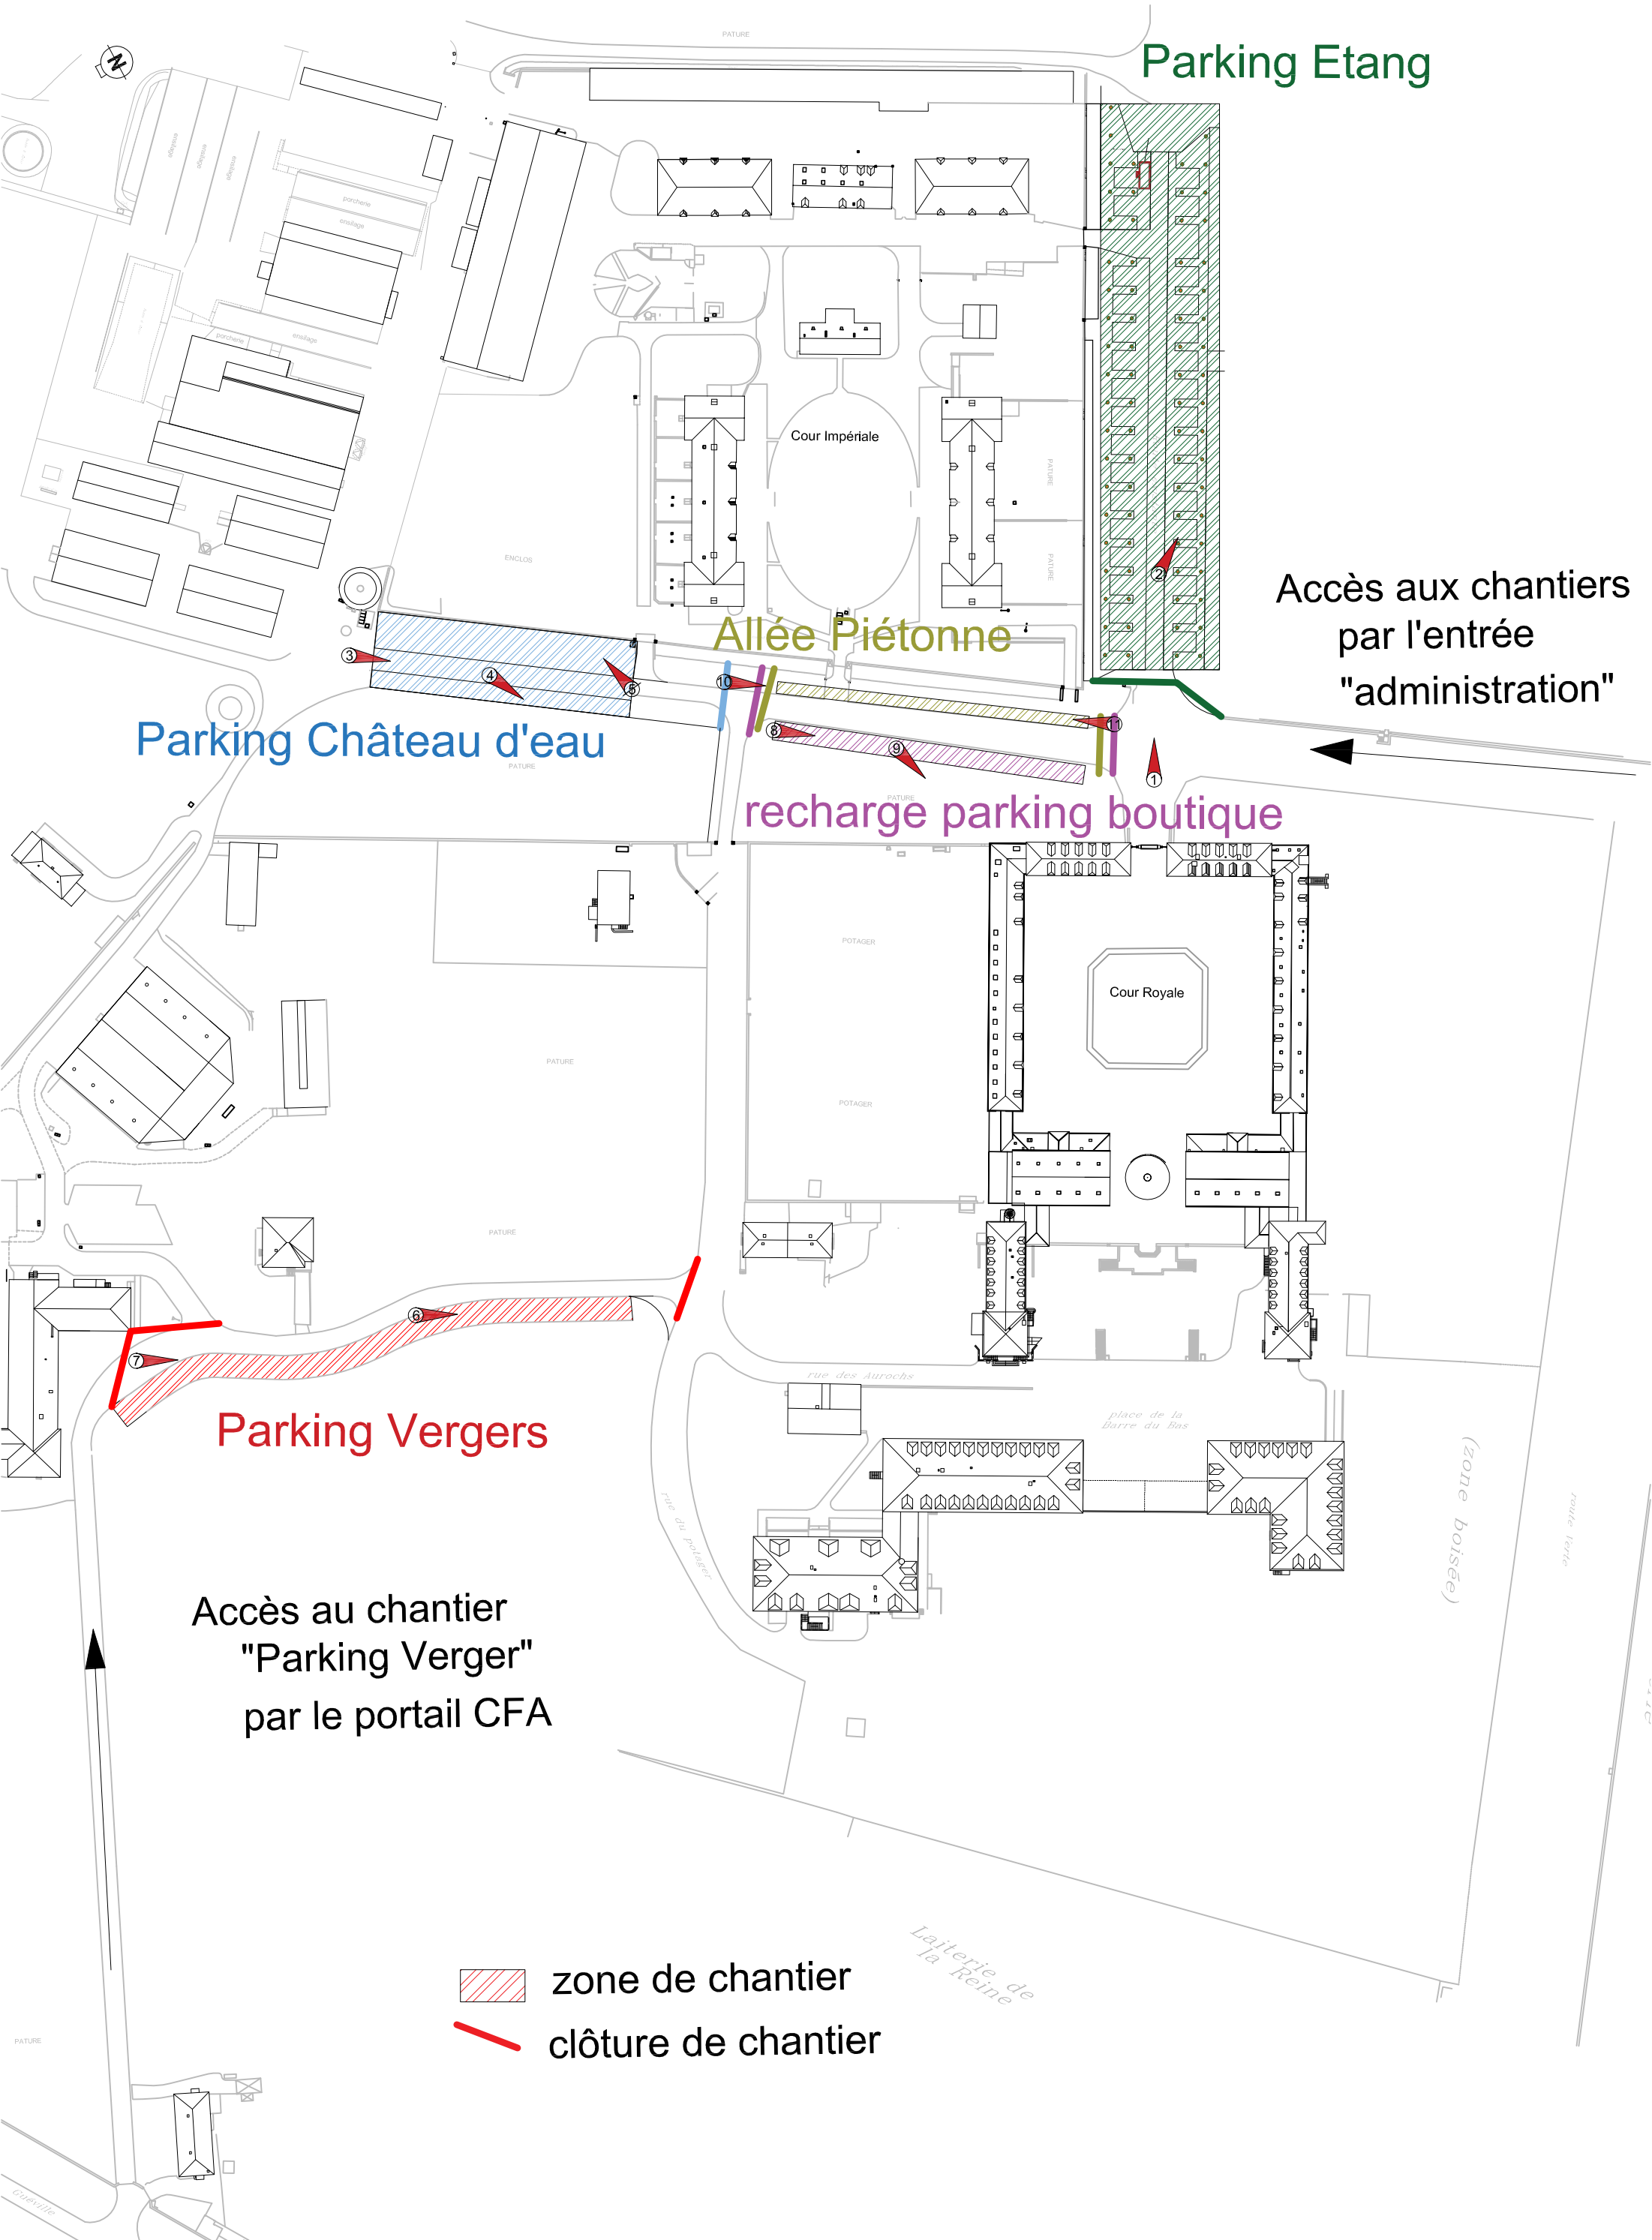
PATURE

Parking Etang

Cour Impériale

ENCLOS

PATURE

PATURE

Allée Piétonne

Accès aux chantiers par l'entrée "administration"

Parking Château d'eau

PATURE

recharge parking boutique

POTAGER

Cour Royale

PATURE

POTAGER

PATURE

Parking Vergers

rue des Aurochs

place de la Barre du Bas

rue du potager

(zone boisée)

Accès au chantier "Parking Verger" par le portail CFA

Laiterie de la Reine

zone de chantier

clôture de chantier

PATURE

1 2 3 4 5 6 7 8 9 10 11